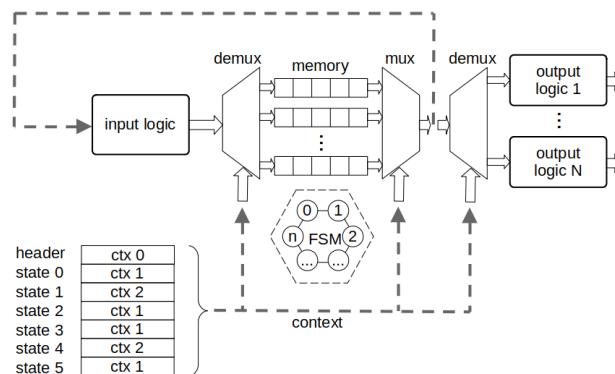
demux

memory

mux

demux

input logic

output logic 1

⋮

output logic N

⋮

0

1

n

FSM

2

...

...

| header | ctx 0 |
|---|---|
| state 0 | ctx 1 |
| state 1 | ctx 2 |
| state 2 | ctx 1 |
| state 3 | ctx 1 |
| state 4 | ctx 2 |
| state 5 | ctx 1 |

context